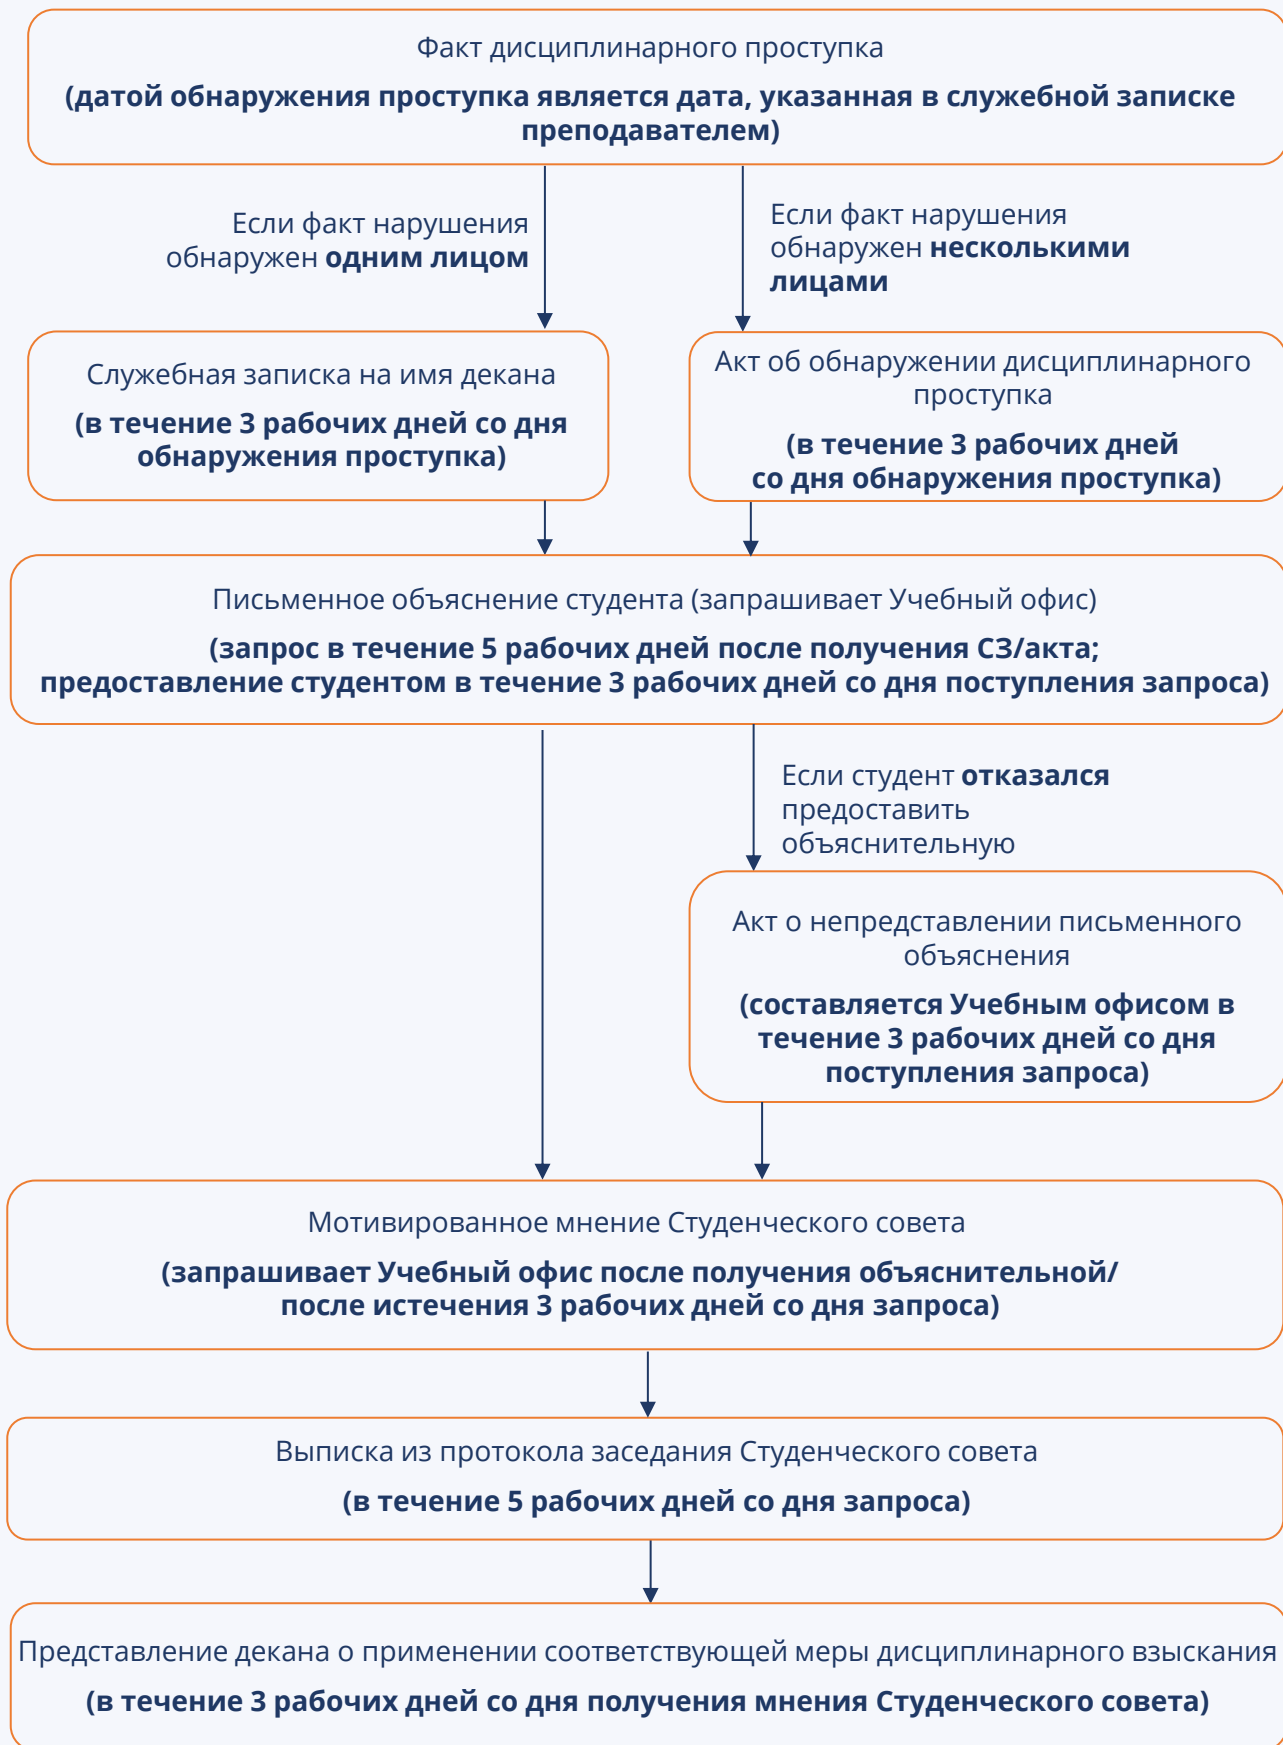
Факт дисциплинарного проступка

(датой обнаружения проступка является дата, указанная в служебной записке преподавателем)

Если факт нарушения обнаружен одним лицом

Если факт нарушения обнаружен несколькими лицами

Служебная записка на имя декана

(в течение 3 рабочих дней со дня обнаружения проступка)

Акт об обнаружении дисциплинарного проступка

(в течение 3 рабочих дней со дня обнаружения проступка)

Письменное объяснение студента (запрашивает Учебный офис)

(запрос в течение 5 рабочих дней после получения СЗ/акта; предоставление студентом в течение 3 рабочих дней со дня поступления запроса)

Если студент отказался предоставить объяснительную

Акт о непредставлении письменного объяснения

(составляется Учебным офисом в течение 3 рабочих дней со дня поступления запроса)

Мотивированное мнение Студенческого совета

(запрашивает Учебный офис после получения объяснительной/ после истечения 3 рабочих дней со дня запроса)

Выписка из протокола заседания Студенческого совета

(в течение 5 рабочих дней со дня запроса)

Представление декана о применении соответствующей меры дисциплинарного взыскания

(в течение 3 рабочих дней со дня получения мнения Студенческого совета)